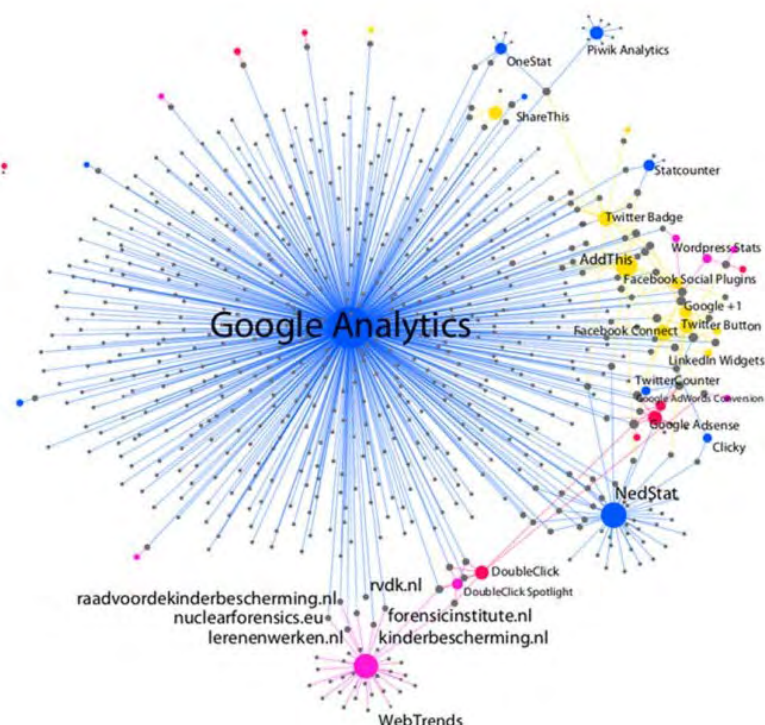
OneStat
Piwik Analytics
ShareThis
Statcounter
Twitter Badge
Wordpress Stats
AddThis
Facebook Social Plugins
Google +1
Google Analytics
Facebook Connect
Twitter Button
LinkedIn Widgets
TwitterCounter
Google AdWords Conversion
Google Adsense
Clicky
NedStat
DoubleClick
DoubleClick Spotlight
rvdk.nl
raadvoordekinderbescherming.nl
nuclearforensics.eu
forensicinstitute.nl
lerenenwerken.nl
kinderbescherming.nl
WebTrends